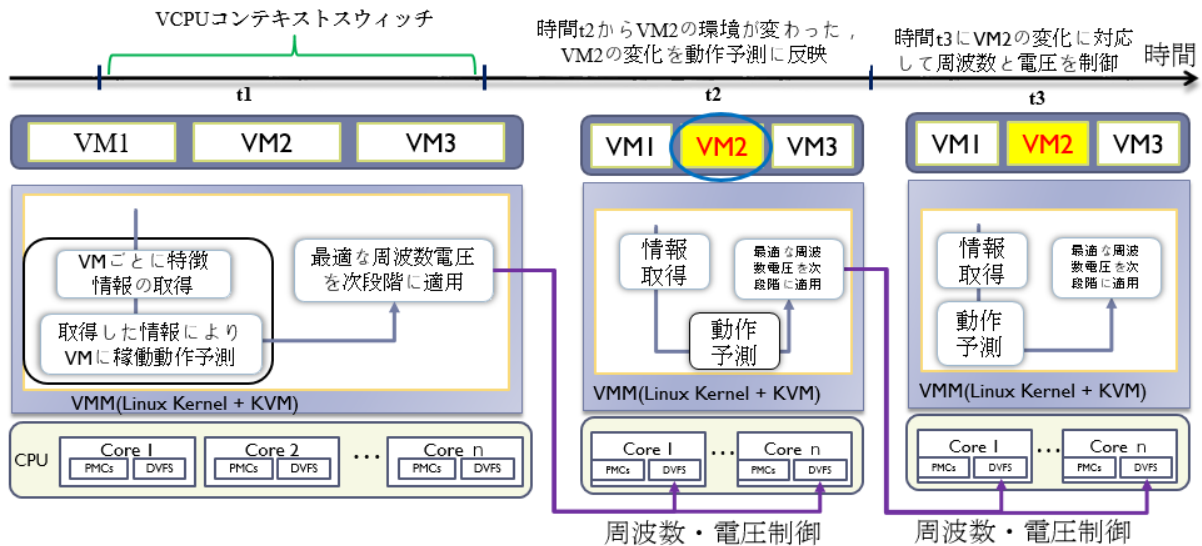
VCPUコンテキストスウィッチ

時間t2からVM2の環境が変わった，VM2の変化を動作予測に反映

時間t3にVM2の変化に対応して周波数と電圧を制御

時間

t1

t2

t3

VM1 VM2 VM3

VM1 VM2 VM3

VM1 VM2 VM3

VMごとに特徴情報の取得

取得した情報によりVMに稼働動作予測

最適な周波数電圧を次段階に適用

VMM(Linux Kernel + KVM)

情報取得

最適な周波数電圧を次段階に適用

動作予測

VMM(Linux Kernel + KVM)

情報取得

最適な周波数電圧を次段階に適用

動作予測

VMM(Linux Kernel + KVM)

CPU

Core 1 PMCs DVFS

Core 2 PMCs DVFS

…

Core n PMCs DVFS

Core 1 PMCs DVFS

…

Core n PMCs DVFS

Core 1 PMCs DVFS

…

Core n PMCs DVFS

周波数・電圧制御

周波数・電圧制御